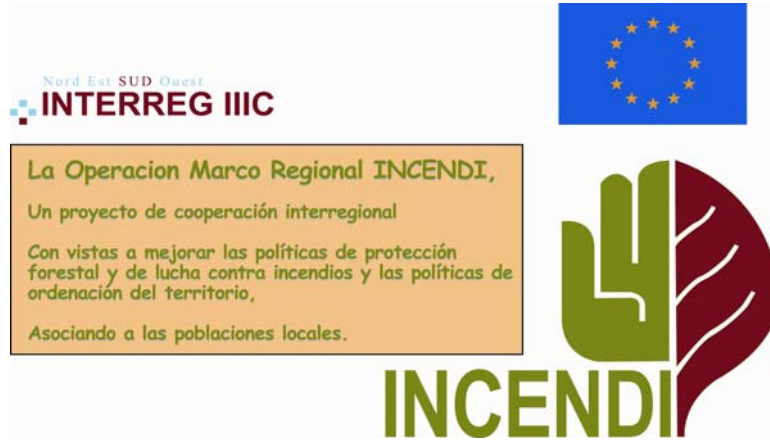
Nord Est SUD Ouest
INTERREG IIIC

La Operacion Marco Regional INCENDI,

Un proyecto de cooperación interregional

Con vistas a mejorar las políticas de protección forestal y de lucha contra incendios y las políticas de ordenación del territorio,

Asociando a las poblaciones locales.

INCENDI